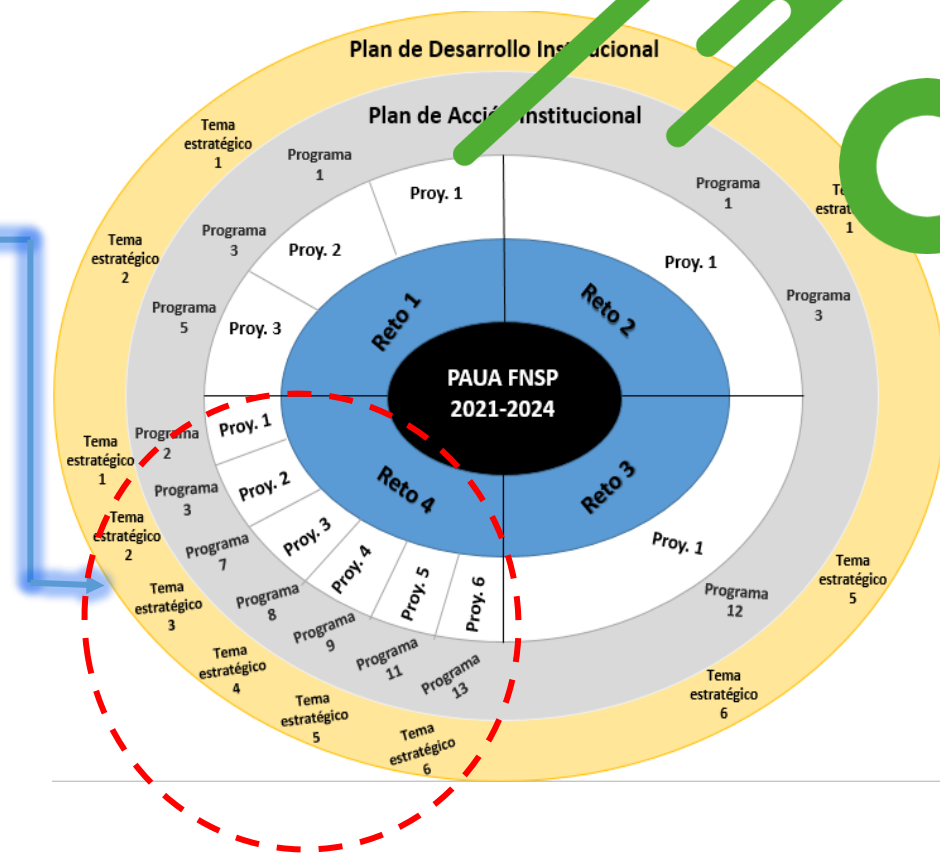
Plan de Desarrollo Ins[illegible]cional

Plan de Acci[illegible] Institucional

Tema estratégico 1

Programa 1

Proy. 1

Programa 1

Te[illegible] estratég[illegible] 1

Tema estratégico 2

Programa 3

Proy. 2

Proy. 1

Programa 5

Proy. 3

Reto 1

Reto 2

Programa 3

PAUA FNSP 2021-2024

Tema estratégico 1

Programa 2

Proy. 1

Programa 3

Proy. 2

Reto 4

Reto 3

Tema estratégico 2

Programa 7

Proy. 3

Proy. 1

Tema estratégico 3

Programa 8

Proy. 4

Proy. 5

Proy. 6

Programa 12

Tema estratégico 5

Programa 9

Programa 11

Programa 13

Tema estratégico 4

Tema estratégico 5

Tema estratégico 6

Tema estratégico 6